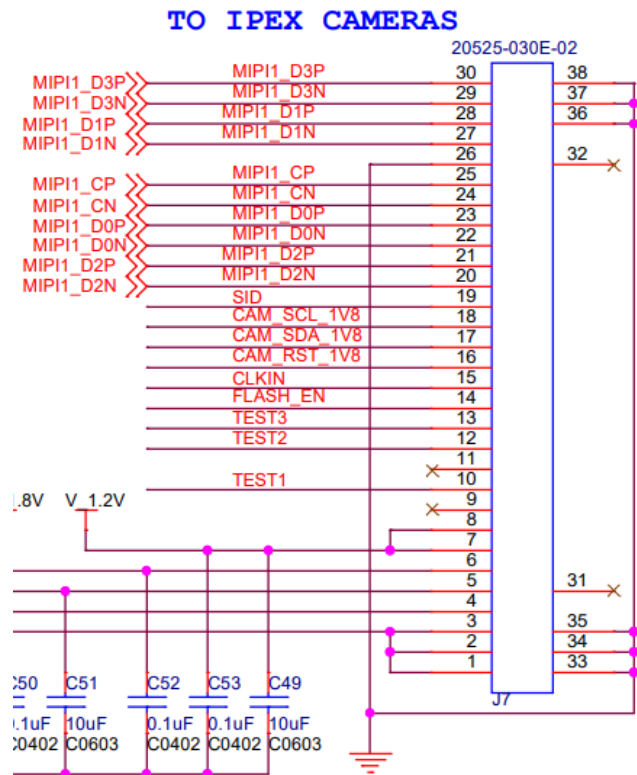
TO IPEX CAMERAS

20525-030E-02

MIPI1_D3P
MIPI1_D3N
MIPI1_D1P
MIPI1_D1N
MIPI1_CP
MIPI1_CN
MIPI1_D0P
MIPI1_D0N
MIPI1_D2P
MIPI1_D2N

MIPI1_D3P 30
MIPI1_D3N 29
MIPI1_D1P 28
MIPI1_D1N 27
26
MIPI1_CP 25
MIPI1_CN 24
MIPI1_D0P 23
MIPI1_D0N 22
MIPI1_D2P 21
MIPI1_D2N 20
SID 19
CAM_SCL_1V8 18
CAM_SDA_1V8 17
CAM_RST_1V8 16
CLKIN 15
FLASH_EN 14
TEST3 13
TEST2 12
11
TEST1 10
9
8
7
6
5
4
3
2
1

38
37
36
32
31
35
34
33

J7

.8V V_1.2V

C50 C51 C52 C53 C49
.1uF 10uF 0.1uF 0.1uF 10uF
C0402 C0603 C0402 C0402 C0603